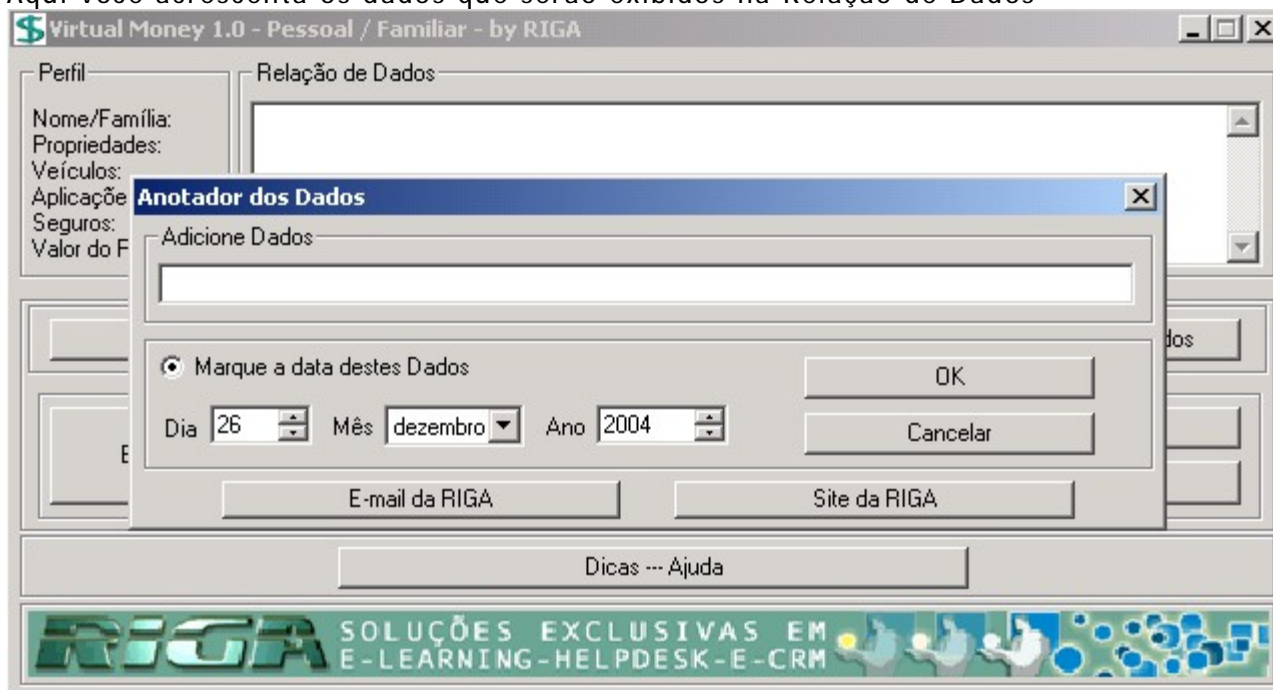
Aqui você acrescenta os dados que serão exibidos na Relação de Dados

Virtual Money 1.0 - Pessoal / Familiar - by RIGA

Perfil

Nome/Família:
Propriedades:
Veículos:
Aplicaçõe
Seguros:
Valor do F

Relação de Dados

Anotador dos Dados

Adicione Dados

Marque a data destes Dados

OK

Dia 26 Mês dezembro Ano 2004

Cancelar

E-mail da RIGA

Site da RIGA

dos

E

Dicas --- Ajuda

RIGA SOLUÇÕES EXCLUSIVAS EM E-LEARNING-HELPDESK-E-CRM